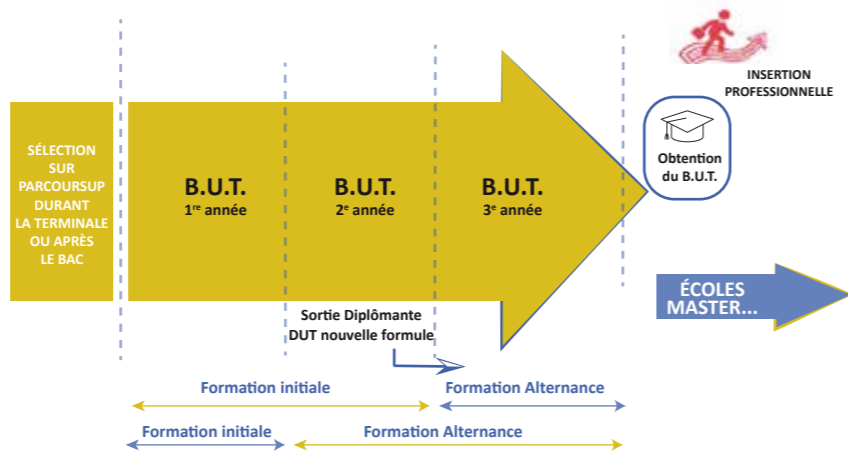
INSERTION PROFESSIONNELLE

SÉLECTION SUR PARCOURSUP DURANT LA TERMINALE OU APRÈS LE BAC

B.U.T.
1$^{re}$ année

B.U.T.
2$^{e}$ année

B.U.T.
3$^{e}$ année

Obtention du B.U.T.

ÉCOLES MASTER...

Sortie Diplômante DUT nouvelle formule

Formation initiale

Formation Alternance

Formation initiale

Formation Alternance